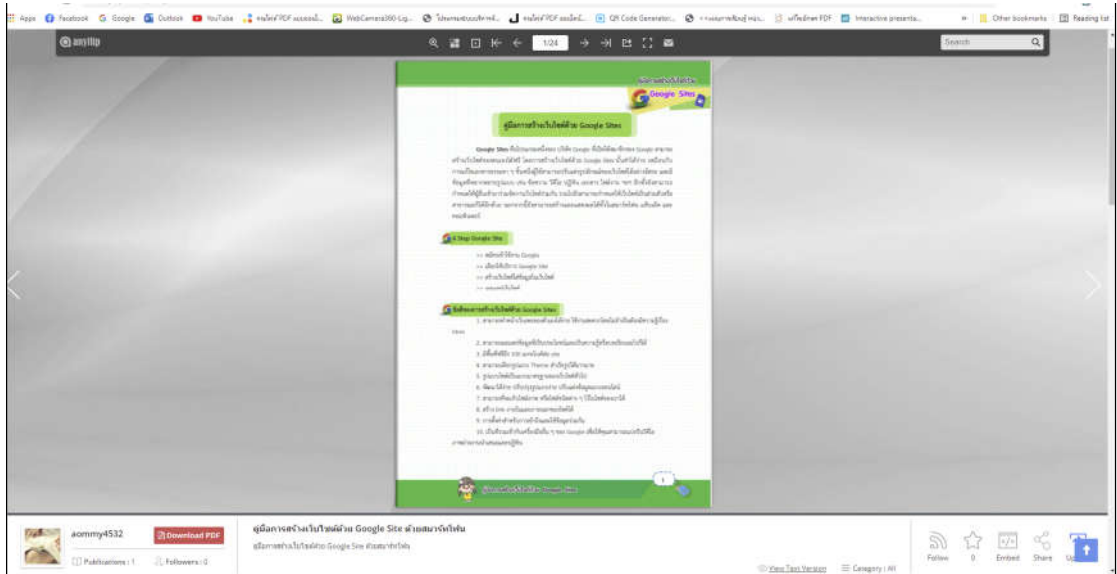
Apps Facebook Google Outlook YouTube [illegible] WebCamera360-Lig... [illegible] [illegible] QR Code Generator... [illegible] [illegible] Interactive presenta... Other bookmarks Reading list

anyflip

1/24

Search

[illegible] Google Sites

คู่มือการสร้างเว็บไซต์ด้วย Google Sites

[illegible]

4 Step Google Site

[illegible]

ขั้นตอนการสร้างเว็บไซต์ด้วย Google Sites

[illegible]

1

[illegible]

aommy4532

Download PDF

Publications : 1

Followers : 0

คู่มือการสร้างเว็บไซต์ด้วย Google Site ด้วยสมาร์ทโฟน

คู่มือการสร้างเว็บไซต์ด้วย Google Site ด้วยสมาร์ทโฟน

View Text Version

Category : All

Follow

0

Embed

Share

Up